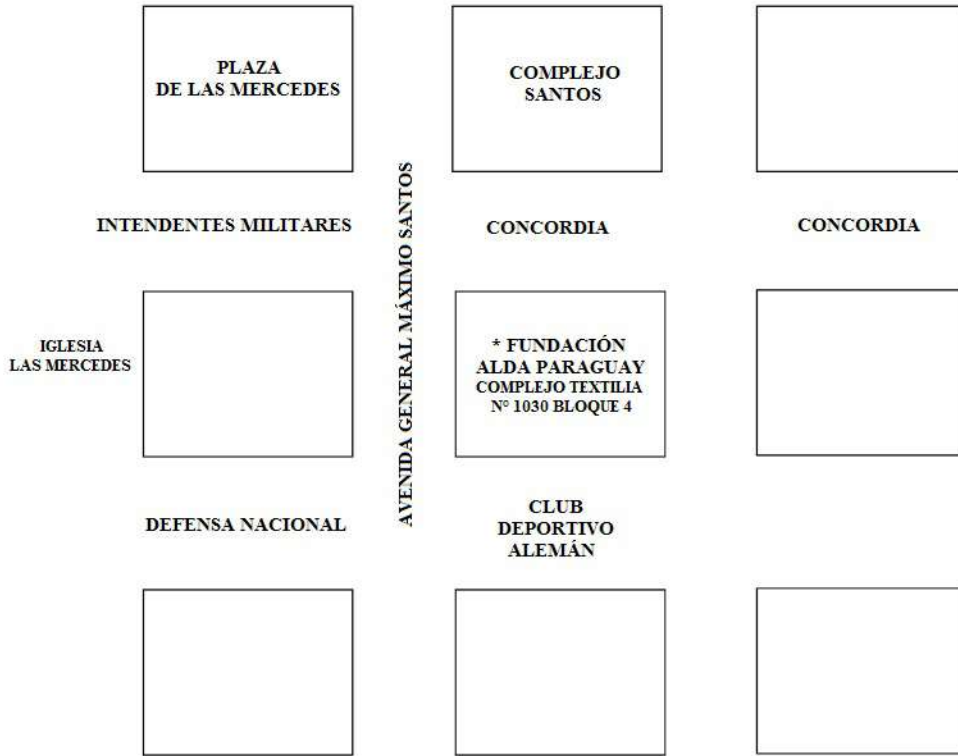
PLAZA
DE LAS MERCEDES

COMPLEJO
SANTOS

INTENDENTES MILITARES

AVENIDA GENERAL MÁXIMO SANTOS

CONCORDIA

CONCORDIA

IGLESIA
LAS MERCEDES

* FUNDACIÓN
ALDA PARAGUAY
COMPLEJO TEXTILIA
N° 1030 BLOQUE 4

DEFENSA NACIONAL

CLUB
DEPORTIVO
ALEMÁN